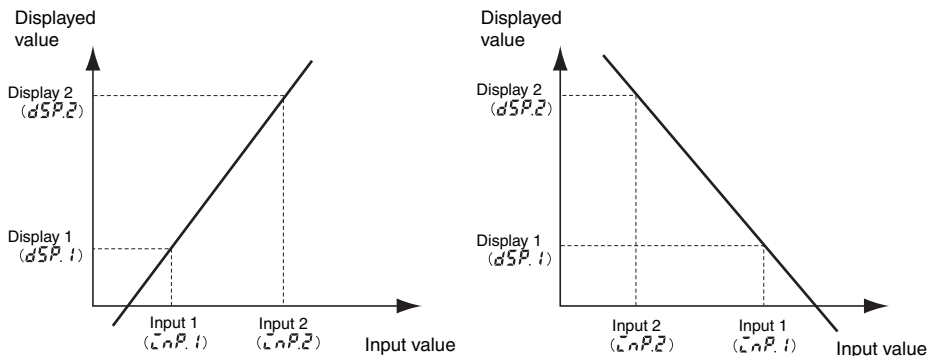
Displayed value

Display 2 (dSP.2)

Display 1 (dSP.1)

Input 1 (inP.1)

Input 2 (inP.2)

Input value

Displayed value

Display 2 (dSP.2)

Display 1 (dSP.1)

Input 2 (inP.2)

Input 1 (inP.1)

Input value